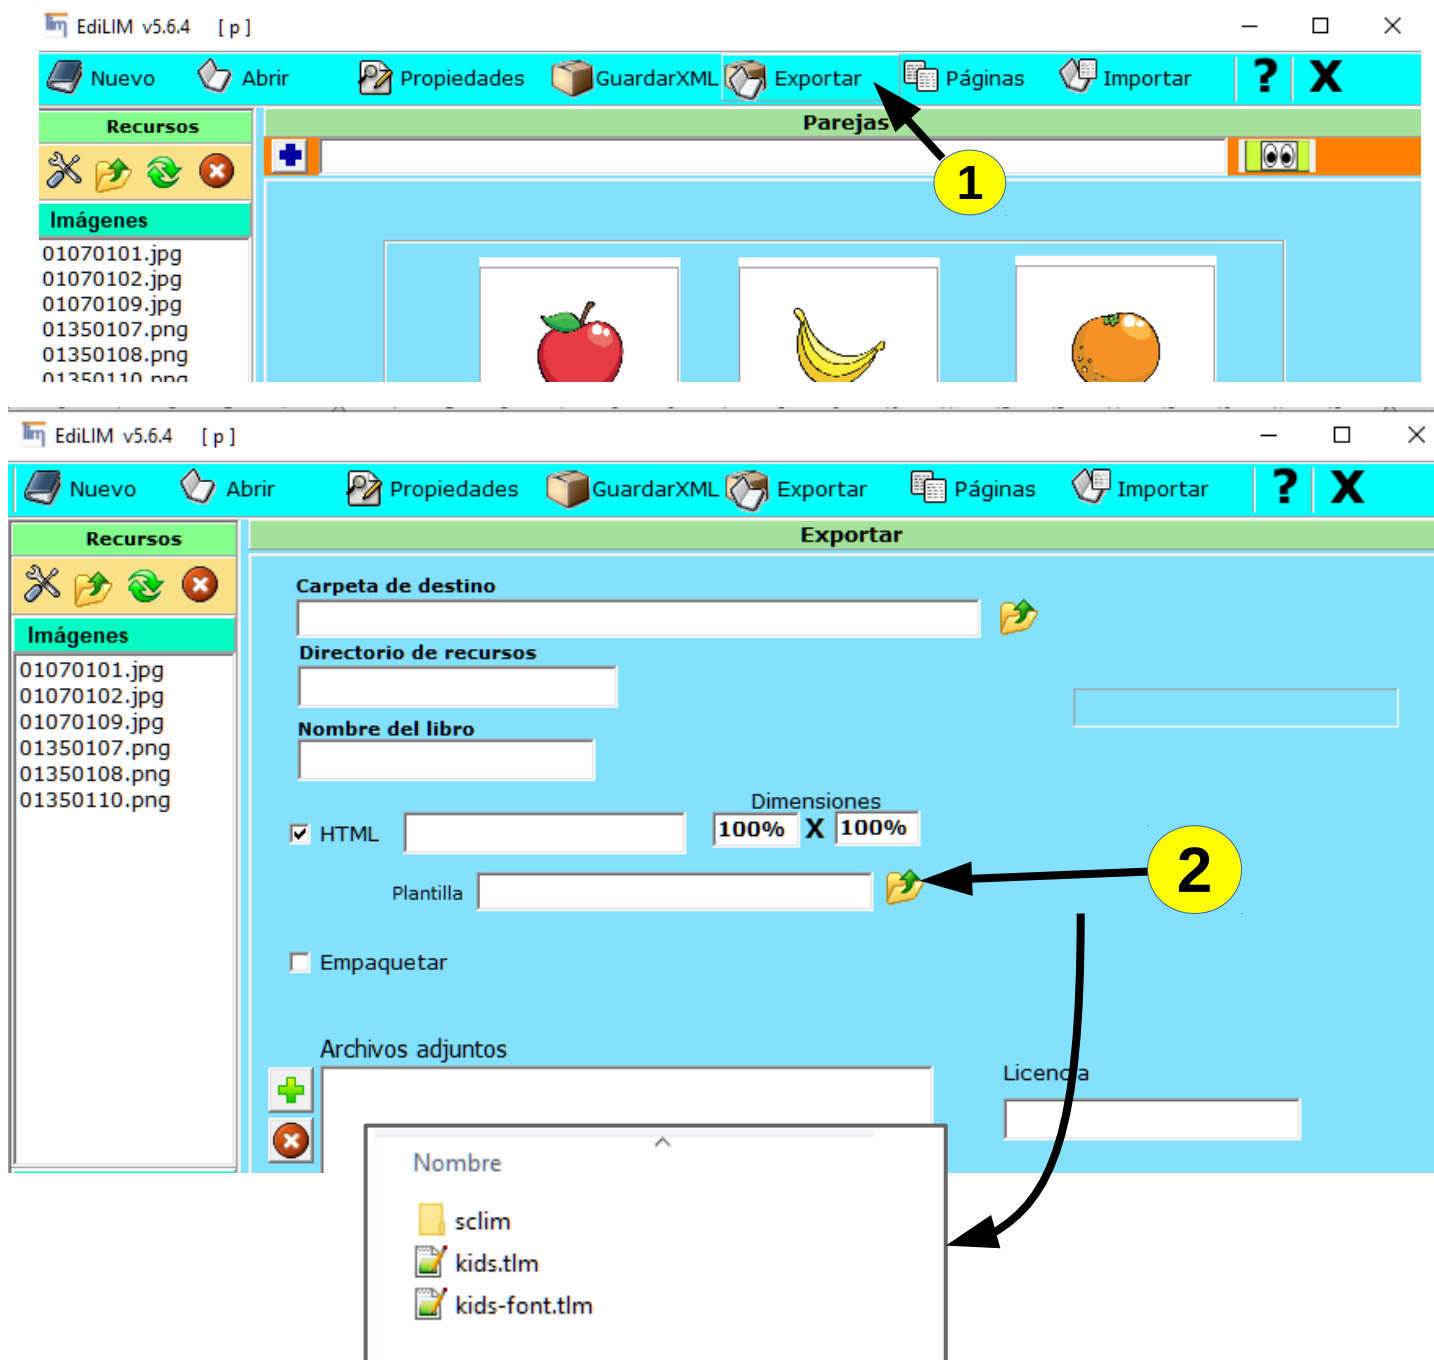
EdiLIM v5.6.4 [ p ]

Nuevo Abrir Propiedades GuardarXML Exportar Páginas Importar ? X

Recursos

Imágenes

01070101.jpg
01070102.jpg
01070109.jpg
01350107.png
01350108.png
01350110.png

Parejas

1

EdiLIM v5.6.4 [ p ]

Nuevo Abrir Propiedades GuardarXML Exportar Páginas Importar ? X

Recursos

Imágenes

01070101.jpg
01070102.jpg
01070109.jpg
01350107.png
01350108.png
01350110.png

Exportar

Carpeta de destino

Directorio de recursos

Nombre del libro

Dimensiones

HTML 100% X 100%

Plantilla

2

Empaquetar

Archivos adjuntos

Licencia

Nombre

sclim
kids.tlm
kids-font.tlm